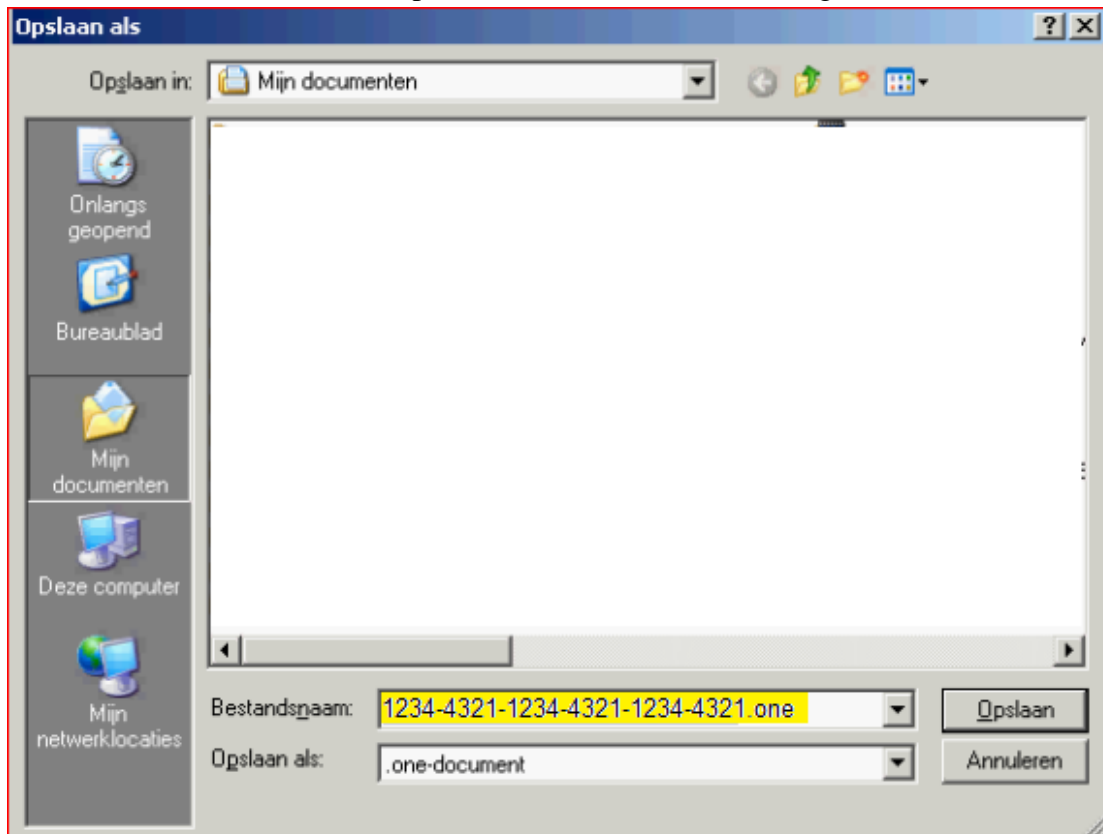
Opslaan als

?

Opslaan in: Mijn documenten

Onlangs geopend

Bureaublad

Mijn documenten

Deze computer

Mijn netwerklocaties

Bestandsnaam: 1234-4321-1234-4321-1234-4321.one

Opslaan als: .one-document

Opslaan

Annuleren